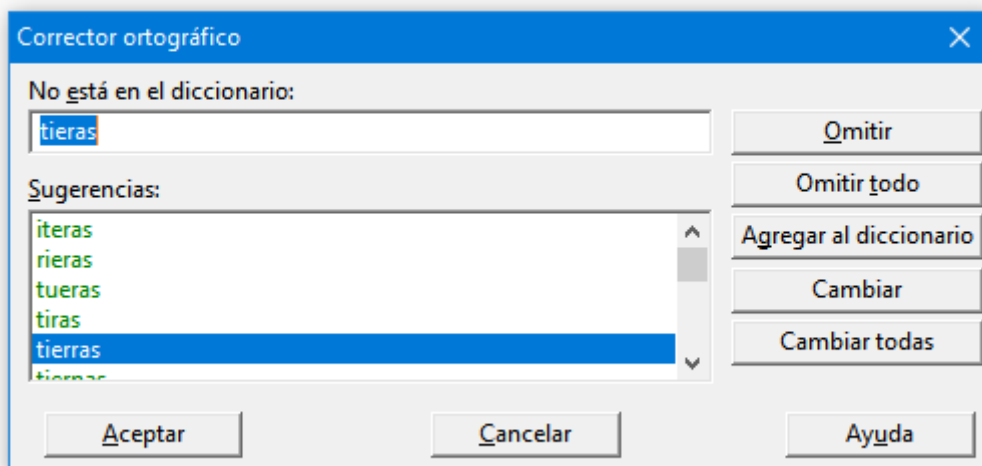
Corrector ortográfico

No está en el diccionario:

tieras

Omitir

Sugerencias:

Omitir todo

iteras
rieras
tueras
tiras
tierras
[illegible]

Agregar al diccionario

Cambiar

Cambiar todas

Aceptar

Cancelar

Ayuda